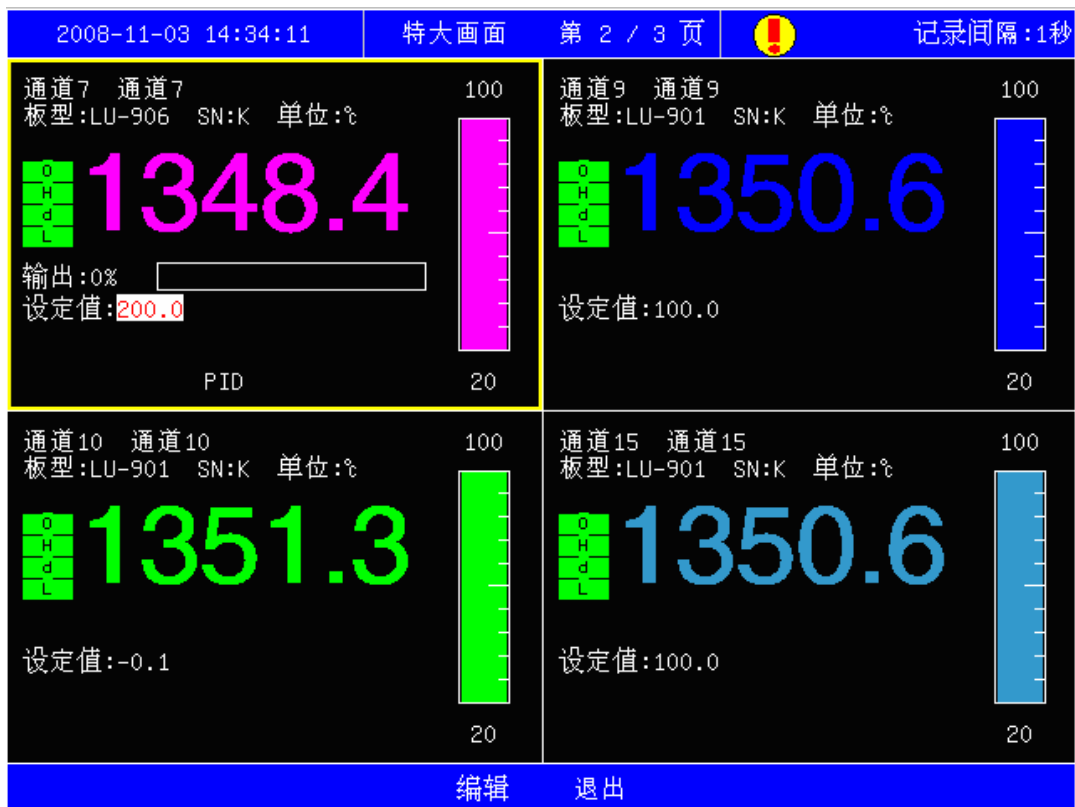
2008-11-03 14:34:11 | 特大画面 | 第 2 / 3 页 | 记录间隔:1秒

通道7 通道7
板型:LU-906 SN:K 单位:℃
O
H
d
L
1348.4
100
20
输出:0%
设定值:200.0
PID

通道9 通道9
板型:LU-901 SN:K 单位:℃
O
H
d
L
1350.6
100
20
设定值:100.0

通道10 通道10
板型:LU-901 SN:K 单位:℃
O
H
d
L
1351.3
100
20
设定值:-0.1

通道15 通道15
板型:LU-901 SN:K 单位:℃
O
H
d
L
1350.6
100
20
设定值:100.0

编辑 退出